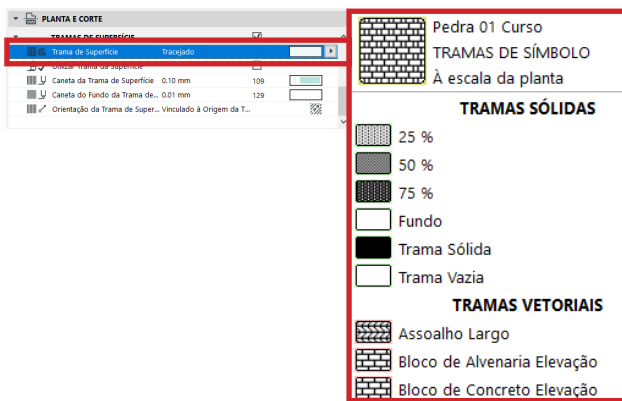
PLANTA E CORTE
TRAMAS DE SUPERFÍCIE
Trama de Superfície | Tracejado
Utilizar Trama da Superfície
Caneta da Trama de Superfície | 0.10 mm | 109
Caneta do Fundo da Trama de... | 0.01 mm | 129
Orientação da Trama de Super... | Vinculado à Origem da T...

Pedra 01 Curso
TRAMAS DE SÍMBOLO
À escala da planta

TRAMAS SÓLIDAS
25 %
50 %
75 %
Fundo
Trama Sólida
Trama Vazia

TRAMAS VETORIAIS
Assoalho Largo
Bloco de Alvenaria Elevação
Bloco de Concreto Elevação